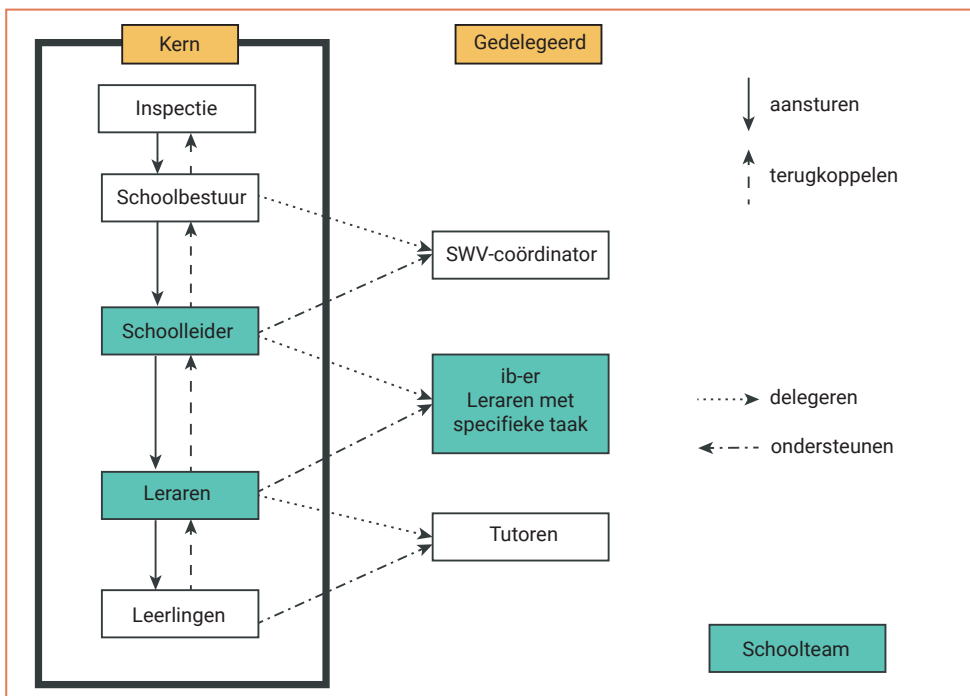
Kern

Gedelegeerd

Inspectie

Schoolbestuur

Schoolleider

Leraren

Leerlingen

SWV-coördinator

ib-er
Leraren met specifieke taak

Tutoren

aansturen

terugkoppelen

delegeren

ondersteunen

Schoolteam